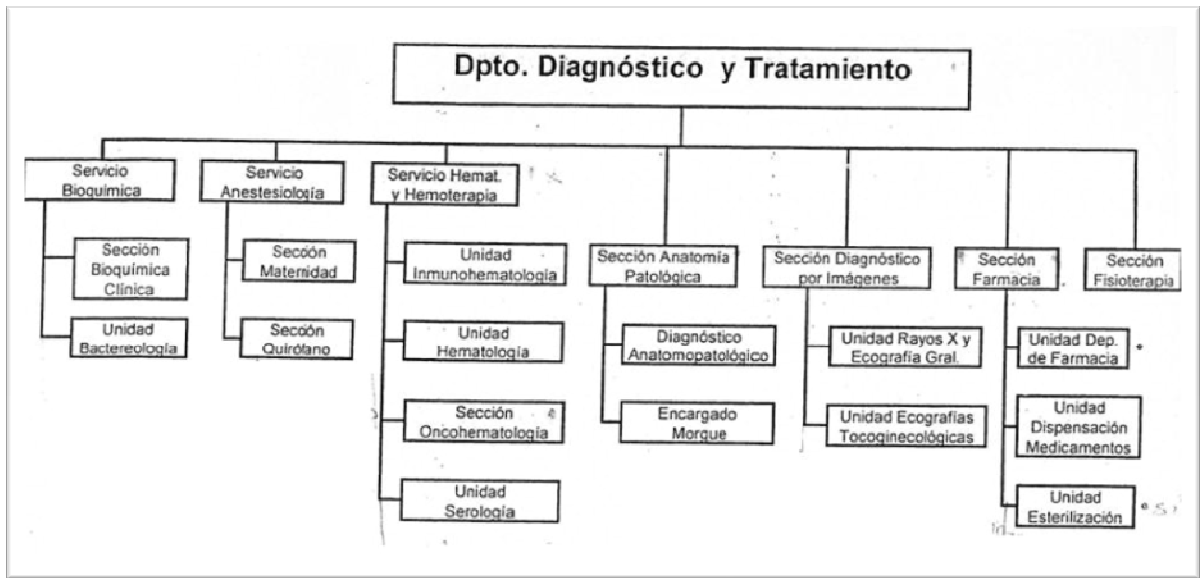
Dpto. Diagnóstico y Tratamiento

Servicio Bioquímica

Sección Bioquímica Clínica

Unidad Bactereología

Servicio Anestesiología

Secoón Maternidad

Secoón Quirófano

Servicio Hemat. y Hemoterapia

Unidad Inmunohematología

Unidad Hematología

Sección Oncohematología

Unidad Serología

Sección Anatomía Patológica

Diagnóstico Anatomopatológico

Encargado Morgue

Sección Diagnóstico por Imágenes

Unidad Rayos X y Ecografía Gral.

Unidad Ecografías Tocoginecológicas

Sección Farmacia

Unidad Dep. de Farmacia

Unidad Dispensación Medicamentos

Unidad Esterilización

Sección Fisioterapia